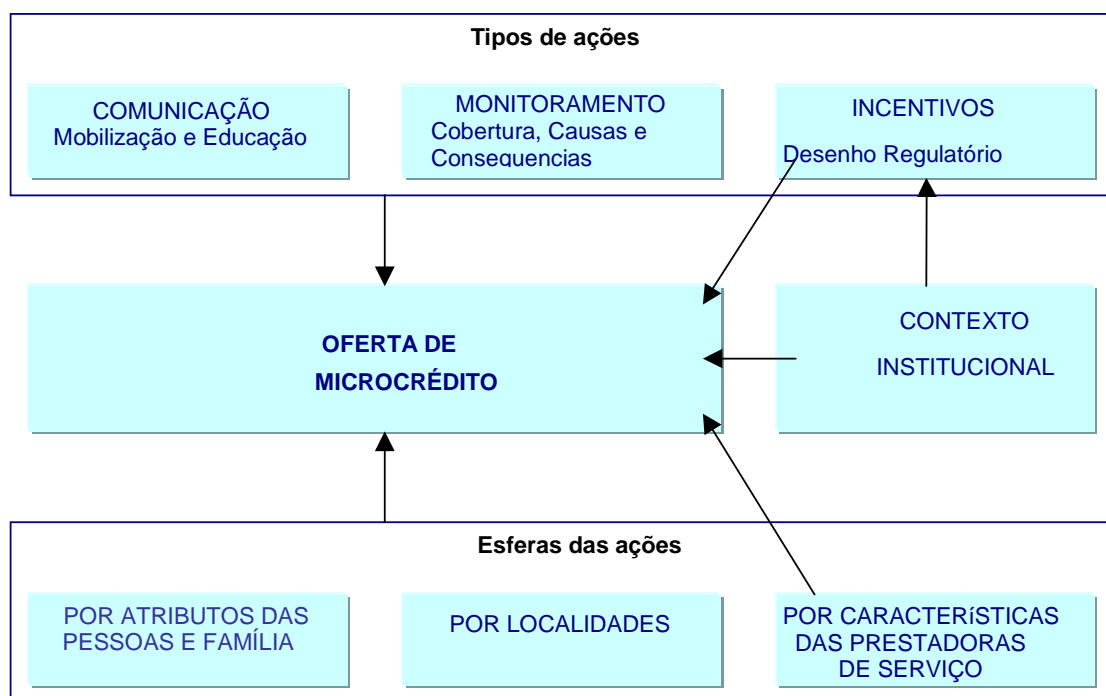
Tipos de ações

COMUNICAÇÃO
Mobilização e Educação

MONITORAMENTO
Cobertura, Causas e Consequencias

INCENTIVOS
Desenho Regulatório

OFERTA DE
MICROCRÉDITO

CONTEXTO
INSTITUCIONAL

Esferas das ações

POR ATRIBUTOS DAS PESSOAS E FAMÍLIA

POR LOCALIDADES

POR CARACTERíSTICAS DAS PRESTADORAS DE SERVIÇO